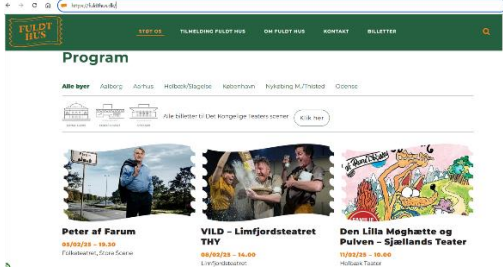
https://fuldthus.dk/

FULDT HUS

STØT OS TILMELDING FULDT HUS OM FULDT HUS KONTAKT BILLETTER

Program

Alle byer Aalborg Aarhus Holbæk/Slagelse København Nykøbing M./Thisted Odense

Alle billetter til Det Kongelige teaters scener Klik her

Peter af Farum
02/02/25 – 19.30
Folketeatret, Store Scene

VILD – Limfjordsteatret THY
08/02/25 – 14.00
Limfjordsteatret

Den Lilla Møghætte og Pulven – Sjællands Teater
11/02/25 – 10.00
Holbæk Teater